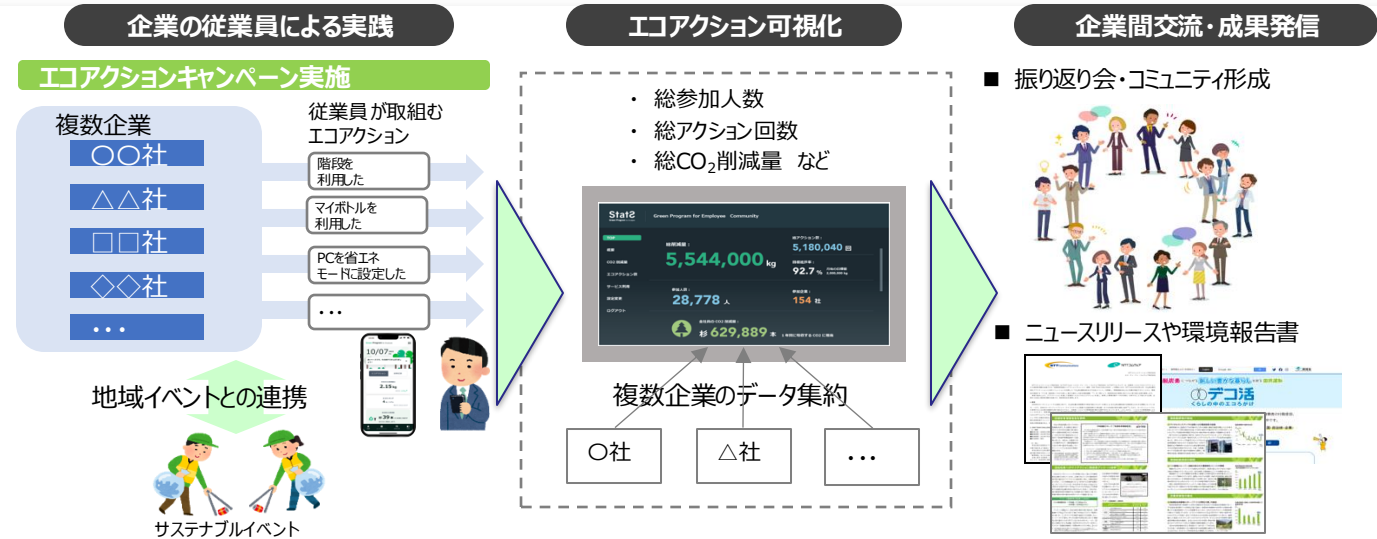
企業の従業員による実践

エコアクション可視化

企業間交流・成果発信

エコアクションキャンペーン実施

複数企業

〇〇社

△△社

□□社

◇◇社

・・・

従業員が取組むエコアクション

階段を利用した

マイボトルを利用した

PCを省エネモードに設定した

・・・

地域イベントとの連携

サステナブルイベント

・ 総参加人数

・ 総アクション回数

・ 総$CO_2$削減量 など

State

Green Program for Employee Community

5,544,000 kg

5,180,040 回

92.7 %

28,778 人

154 社

629,889 本

複数企業のデータ集約

〇社

△社

・・・

■ 振り返り会・コミュニティ形成

■ ニュースリリースや環境報告書

デコ活

くらしの中のエコろがけ